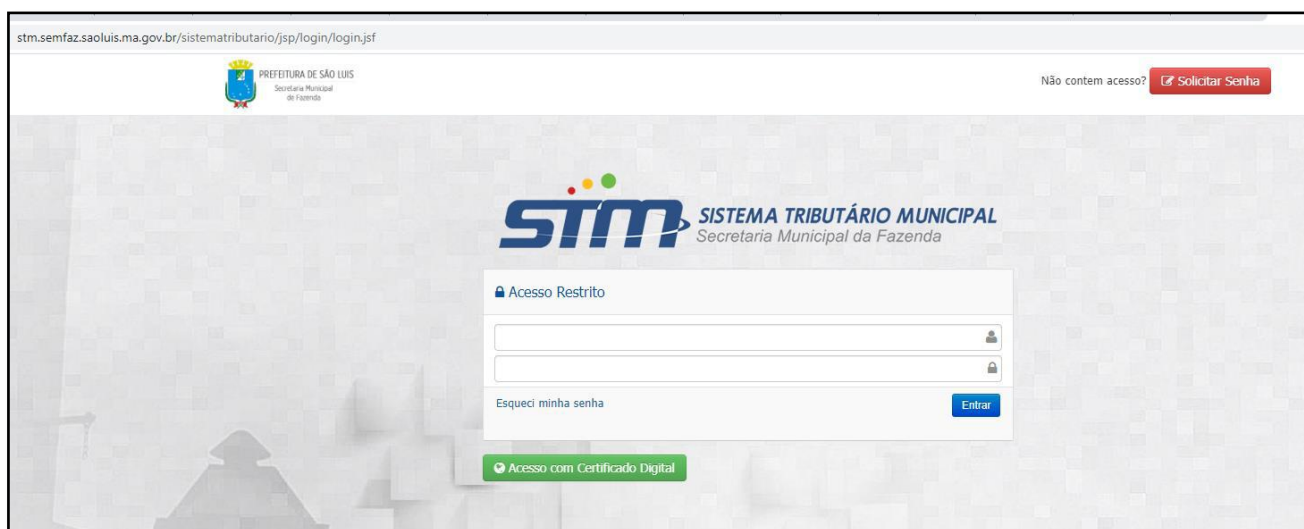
stm.semfaz.saoluis.ma.gov.br/sistematributario/jsp/login/login.jsf

PREFEITURA DE SÃO LUIS
Secretaria Municipal de Fazenda

Não contem acesso? Solicitar Senha

STM SISTEMA TRIBUTÁRIO MUNICIPAL
Secretaria Municipal da Fazenda

Acesso Restrito

Esqueci minha senha

Entrar

Acesso com Certificado Digital